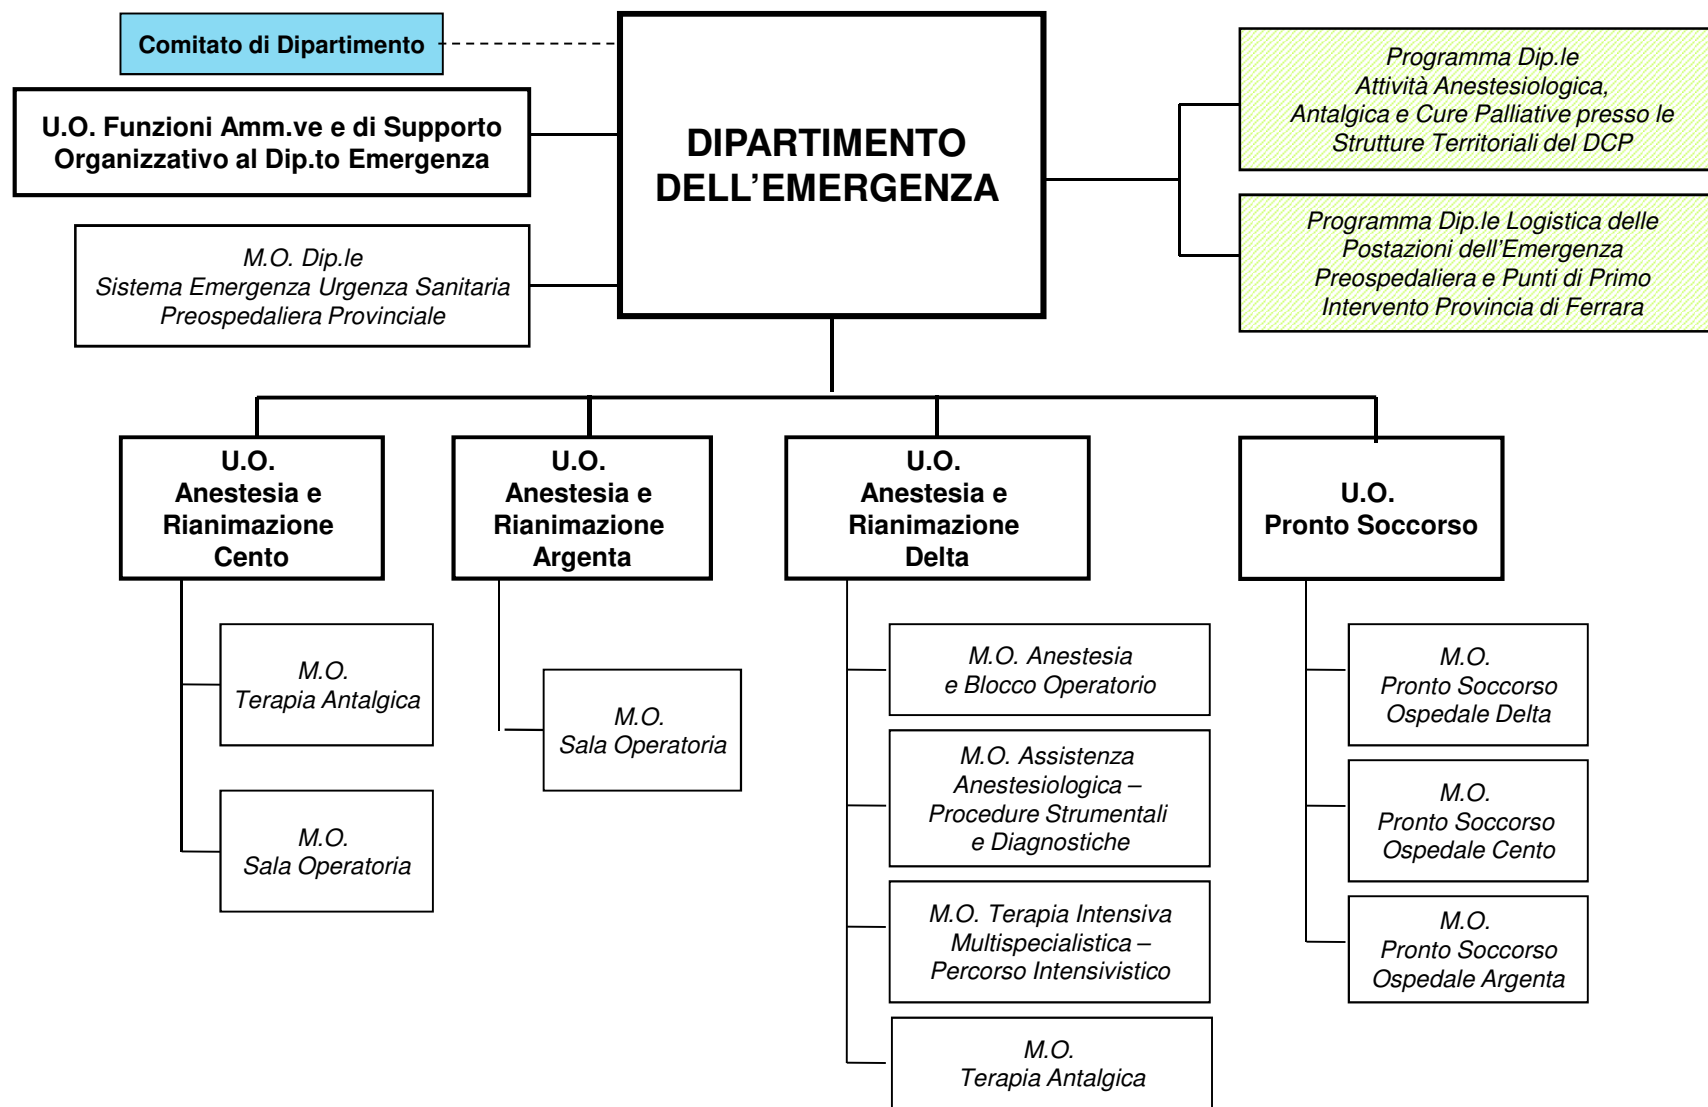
Comitato di Dipartimento

U.O. Funzioni Amm.ve e di Supporto Organizzativo al Dip.to Emergenza

M.O. Dip.le
Sistema Emergenza Urgenza Sanitaria Preospedaliera Provinciale

DIPARTIMENTO DELL'EMERGENZA

Programma Dip.le
Attività Anestesiologica, Antalgica e Cure Palliative presso le Strutture Territoriali del DCP

Programma Dip.le Logistica delle Postazioni dell'Emergenza Preospedaliera e Punti di Primo Intervento Provincia di Ferrara

U.O.
Anestesia e Rianimazione Cento

U.O.
Anestesia e Rianimazione Argenta

U.O.
Anestesia e Rianimazione Delta

U.O.
Pronto Soccorso

M.O.
Terapia Antalgica

M.O.
Sala Operatoria

M.O.
Sala Operatoria

M.O. Anestesia e Blocco Operatorio

M.O. Assistenza Anestesiologica – Procedure Strumentali e Diagnostiche

M.O. Terapia Intensiva Multispecialistica – Percorso Intensivistico

M.O.
Terapia Antalgica

M.O.
Pronto Soccorso Ospedale Delta

M.O.
Pronto Soccorso Ospedale Cento

M.O.
Pronto Soccorso Ospedale Argenta